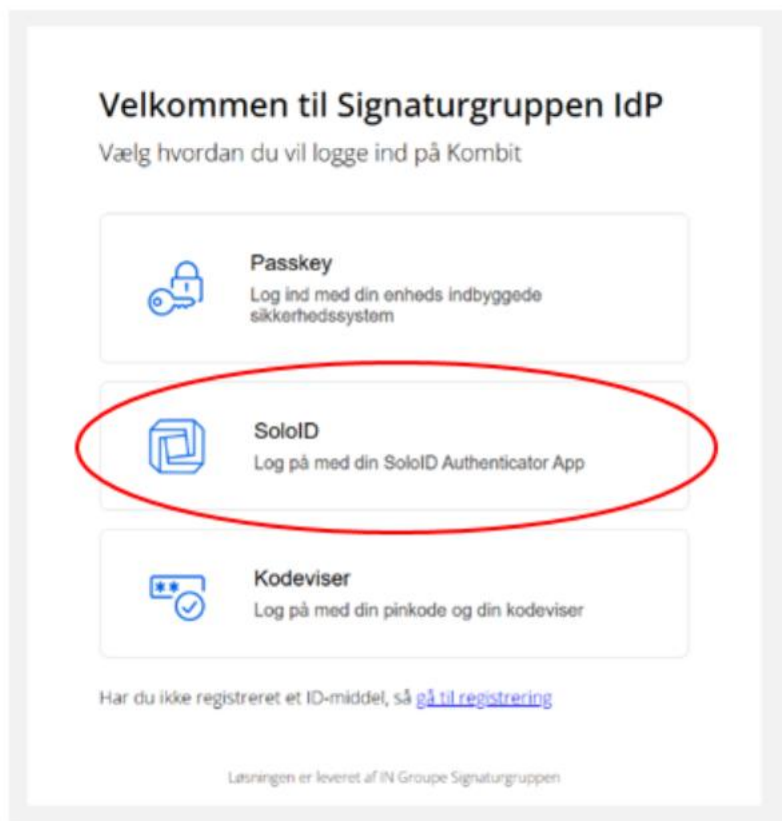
Velkommen til Signaturgruppen IdP

Vælg hvordan du vil logge ind på Kombit

Passkey
Log ind med din enheds indbyggede sikkerhedssystem

SoloID
Log på med din SoloID Authenticator App

**
Kodeviser
Log på med din pinkode og din kodeviser

Har du ikke registreret et ID-middel, så gå til registrering

Løsningen er leveret af IN Groupe Signaturgruppen